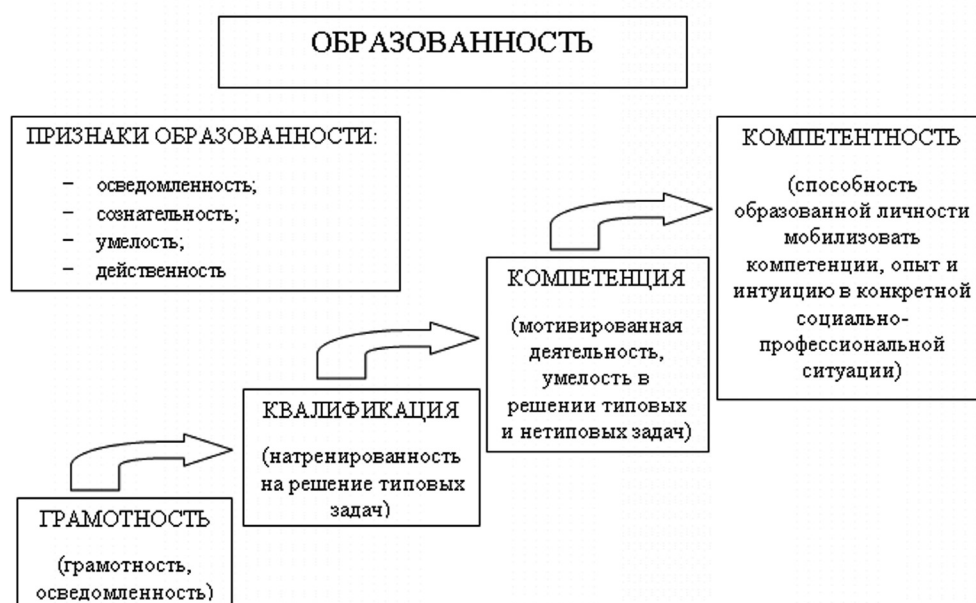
ОБРАЗОВАННОСТЬ

ПРИЗНАКИ ОБРАЗОВАННОСТИ:

– осведомленность;
– сознательность;
– умелость;
– действенность

КОМПЕТЕНТНОСТЬ

(способность образованной личности мобилизовать компетенции, опыт и интуицию в конкретной социально-профессиональной ситуации)

КОМПЕТЕНЦИЯ

(мотивированная деятельность, умелость в решении типовых и нетиповых задач)

КВАЛИФИКАЦИЯ

(натренированность на решение типовых задач)

ГРАМОТНОСТЬ

(грамотность, осведомленность)